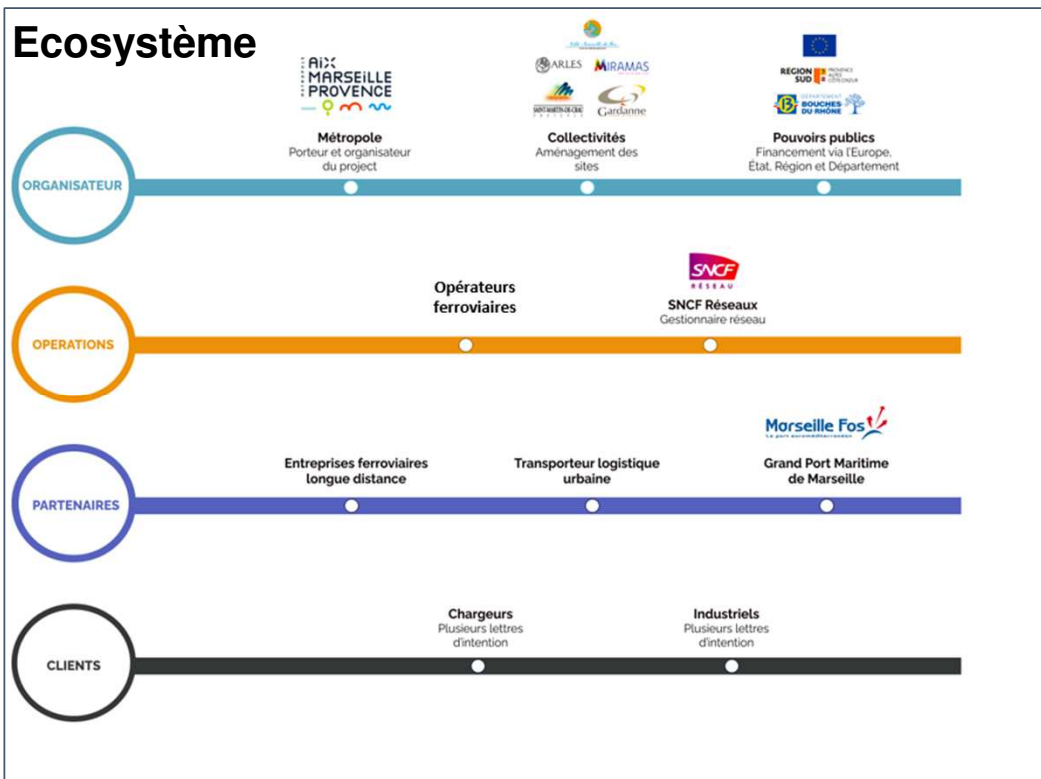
Ecosystème

AIX MARSEILLE PROVENCE

ARLES MIRAMAS

SAINT-MARTIN-DE-CRAU Gardanne

RÉGION SUD PROVENCE ALPES CÔTE D'AZUR

DÉPARTEMENT BOUCHES DU RHÔNE

Métropole
Porteur et organisateur du project

Collectivités
Aménagement des sites

Pouvoirs publics
Financement via l'Europe, État, Région et Département

ORGANISATEUR

SNCF RÉSEAU

Opérateurs ferroviaires

SNCF Réseaux
Gestionnaire réseau

OPERATIONS

Marseille Fos
Le port euroméditerranéen

Entreprises ferroviaires longue distance

Transporteur logistique urbaine

Grand Port Maritime de Marseille

PARTENAIRES

Chargeurs
Plusieurs lettres d'intention

Industriels
Plusieurs lettres d'intention

CLIENTS